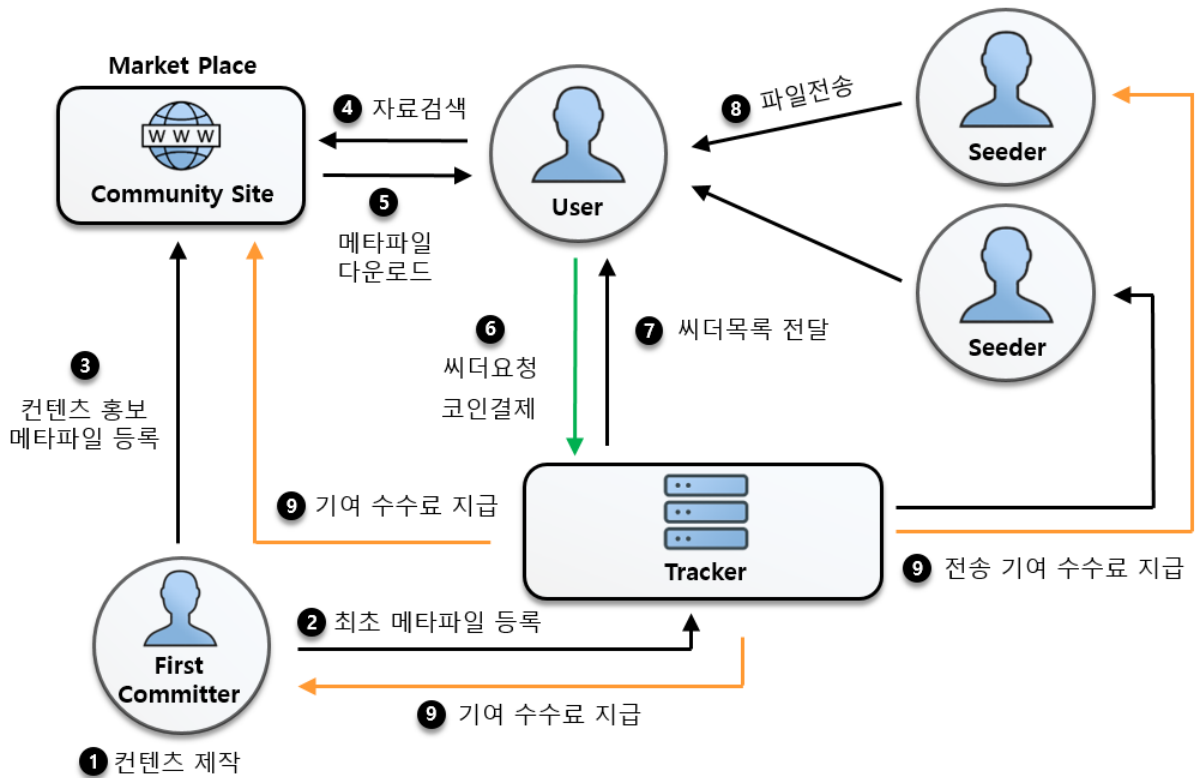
Market Place

WWW

Community Site

4 자료검색

5 메타파일 다운로드

User

8 파일전송

Seeder

Seeder

3 컨텐츠 홍보 메타파일 등록

6 씨더요청 코인결제

7 씨더목록 전달

9 기여 수수료 지급

Tracker

9 전송 기여 수수료 지급

First Committer

2 최초 메타파일 등록

9 기여 수수료 지급

1 컨텐츠 제작